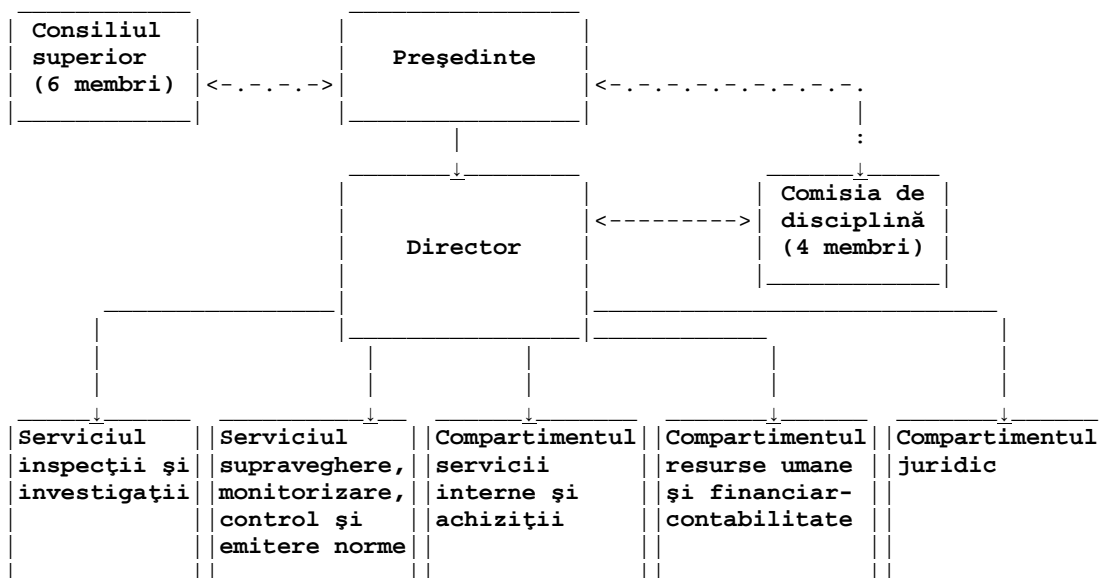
Consiliul superior (6 membri)

Preşedinte

Director

Comisia de disciplină (4 membri)

Serviciul inspecţii şi investigaţii

Serviciul supraveghere, monitorizare, control şi emitere norme

Compartimentul servicii interne şi achiziţii

Compartimentul resurse umane şi financiar-contabilitate

Compartimentul juridic